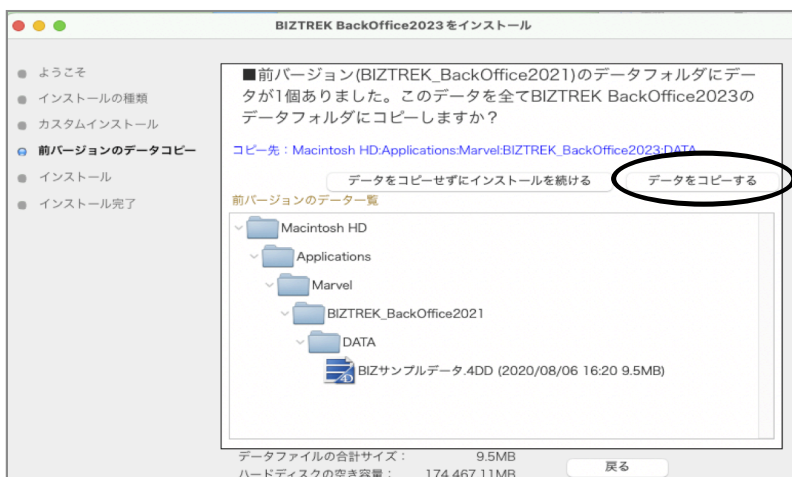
BIZTREK BackOffice2023 をインストール

ようこそ
インストールの種類
カスタムインストール
前バージョンのデータコピー
インストール
インストール完了

■前バージョン(BIZTREK_BackOffice2021)のデータフォルダにデータが1個ありました。このデータを全てBIZTREK BackOffice2023のデータフォルダにコピーしますか？

コピー先：Macintosh HD:Applications:Marvel:BIZTREK_BackOffice2023:DATA

データをコピーせずにインストールを続ける
データをコピーする

前バージョンのデータ一覧

Macintosh HD
Applications
Marvel
BIZTREK_BackOffice2021
DATA
BIZサンプルデータ.4DD (2020/08/06 16:20 9.5MB)

データファイルの合計サイズ： 9.5MB
ハードディスクの空き容量： 174,467.11MB

戻る